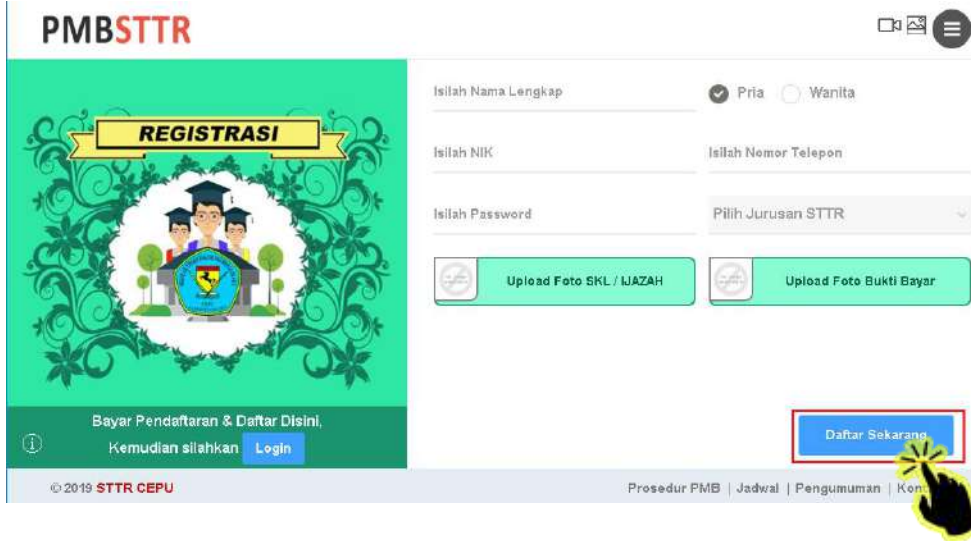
PMBSTTR

REGISTRASI

Bayar Pendaftaran & Daftar Disini, Kemudian silahkan Login

Isilah Nama Lengkap

Pria Wanita

Isilah NIK

Isilah Nomor Telepon

Isilah Password

Pilih Jurusan STTR

Upload Foto SKL / IJAZAH

Upload Foto Bukti Bayar

Daftar Sekarang

© 2019 STTR CEPU

Prosedur PMB | Jadwal | Pengumuman | Kon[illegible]